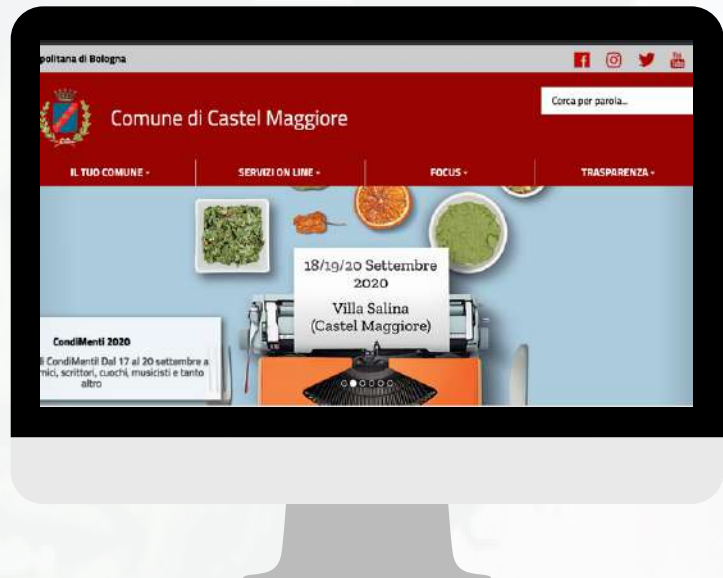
politana di Bologna

Comune di Castel Maggiore

Corca per parola...

IL TUO COMUNE - SERVIZI ON LINE - FOCUS - TRASPARENZA -

18/19/20 Settembre 2020

Villa Salina (Castel Maggiore)

CondiMenti 2020

i CondiMenti! Dal 17 al 20 settembre a mici, scrittori, cuochi, musicisti e tanto altro